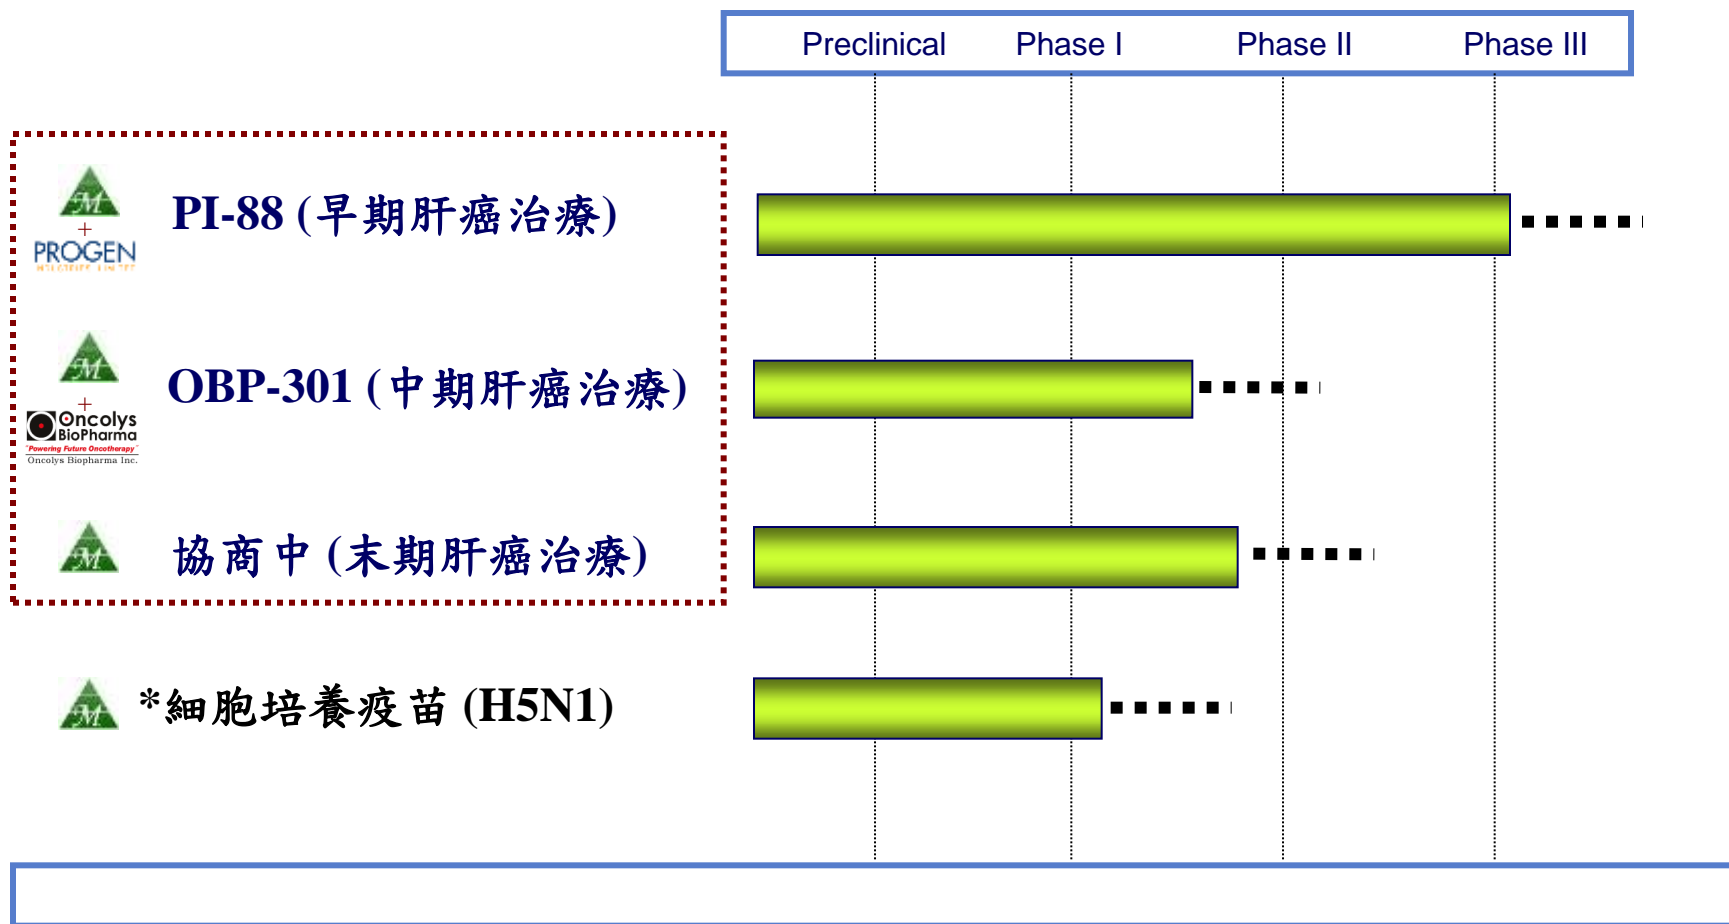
Preclinical Phase I Phase II Phase III

M
+
PROGEN

PI-88 (早期肝癌治療)

M
+
Oncolys BioPharma
Powering Future Oncotherapy
Oncolys Biopharma Inc.

OBP-301 (中期肝癌治療)

M

協商中 (末期肝癌治療)

M

*細胞培養疫苗 (H5N1)